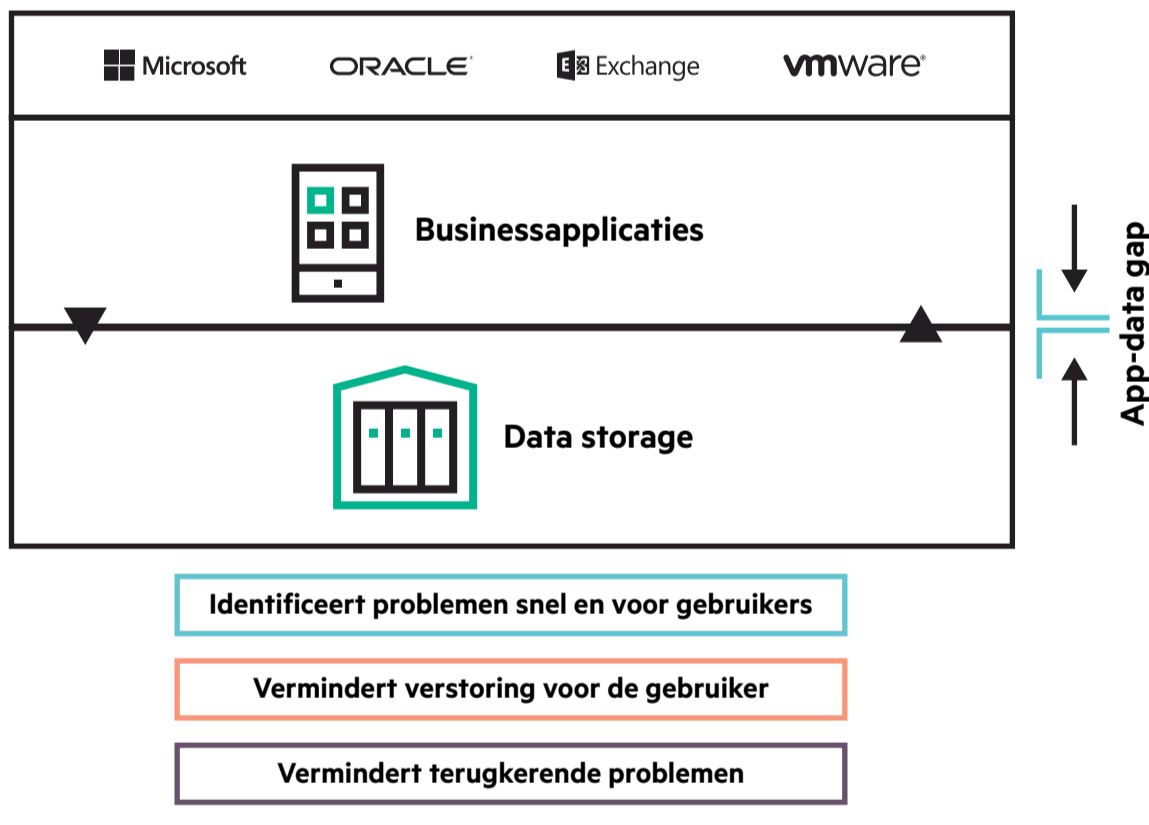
Microsoft ORACLE Exchange vmware

Businessapplicaties

Data storage

App-data gap

Identificeert problemen snel en voor gebruikers

Vermindert verstoring voor de gebruiker

Vermindert terugkerende problemen